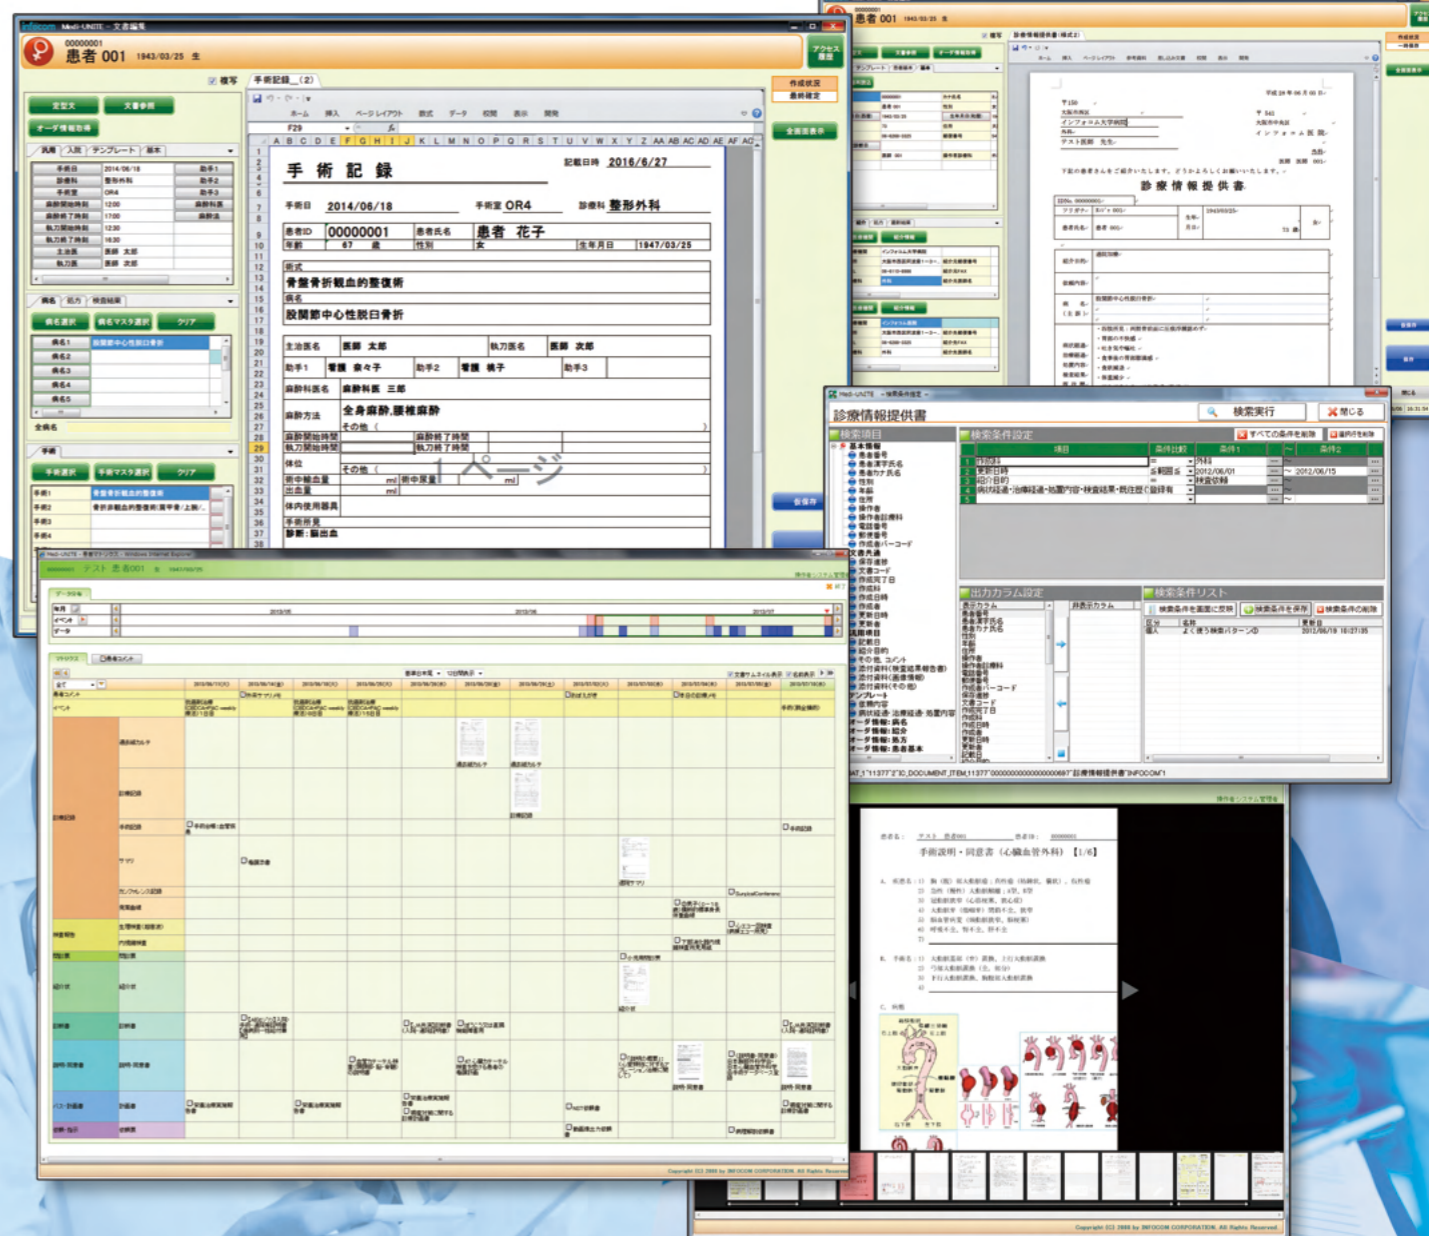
患者 001 1943/03/25 生

手術記録

記載日時 2016/6/27

手術日 2014/06/18 手術室 OR4 診療科 整形外科

患者ID 00000001 患者氏名 患者 花子

年齢 67 歳 性別 女 生年月日 1947/03/25

術式

骨盤骨折観血的整復術

病名

股関節中心性脱臼骨折

主治医名 医師 太郎 執刀医名 医師 次郎

助手1 看護 奈々子 助手2 看護 桃子 助手3

麻酔科医名 麻酔科医 三郎

麻酔方法 全身麻酔,腰椎麻酔

その他

麻酔開始時間 麻酔終了時間

執刀開始時間 執刀終了時間

体位 その他

術中輸血量 ml 術中尿量 ml

出血量 ml

体内使用器具

手術所見

診断:脳出血

1ページ

診療情報提供書

検索実行 閉じる

検索項目 検索条件設定

すべての条件を削除

作成日 更新日時 紹介目的 外科 2012/06/01 2012/06/15 検査依頼

出力カラム設定 検索条件リスト

よく使う検索パターン① 2012/06/19 10:27:35

診療情報提供書

インフォメーション大学病院

手術説明・同意書(心臓血管外科) 【1/6】

テスト 患者001

Copyright (C) 2008 by INFOCOM CORPORATION. All Rights Reserved.